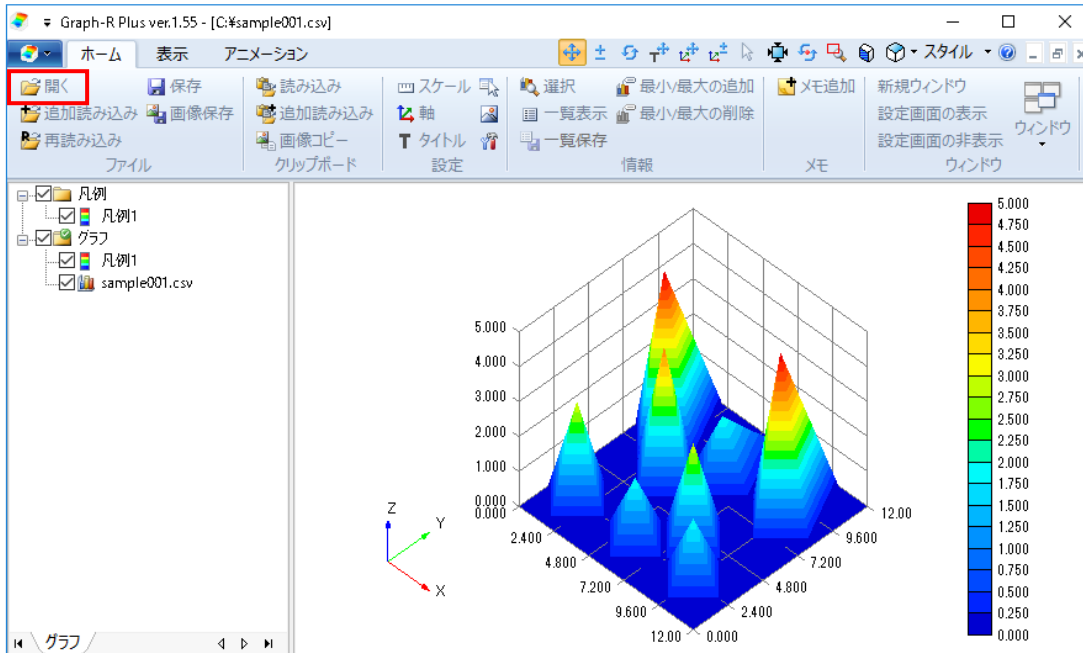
Graph-R Plus ver.1.55 - [C:¥sample001.csv]

ホーム 表示 アニメーション

スタイル

開く 保存
追加読み込み 画像保存
再読み込み
ファイル

読み込み
追加読み込み
画像コピー
クリップボード

スケール
軸
タイトル
設定

選択
一覧表示
一覧保存
最小/最大の追加
最小/最大の削除
情報

メモ追加
メモ

新規ウィンドウ
設定画面の表示
設定画面の非表示
ウィンドウ
ウィンドウ

凡例
凡例1
グラフ
凡例1
sample001.csv

グラフ

5.000
4.000
3.000
2.000
1.000
0.000
0.000
2.400
4.800
7.200
9.600
12.00
0.000
2.400
4.800
7.200
9.600
12.00

Z
Y
X

5.000
4.750
4.500
4.250
4.000
3.750
3.500
3.250
3.000
2.750
2.500
2.250
2.000
1.750
1.500
1.250
1.000
0.750
0.500
0.250
0.000